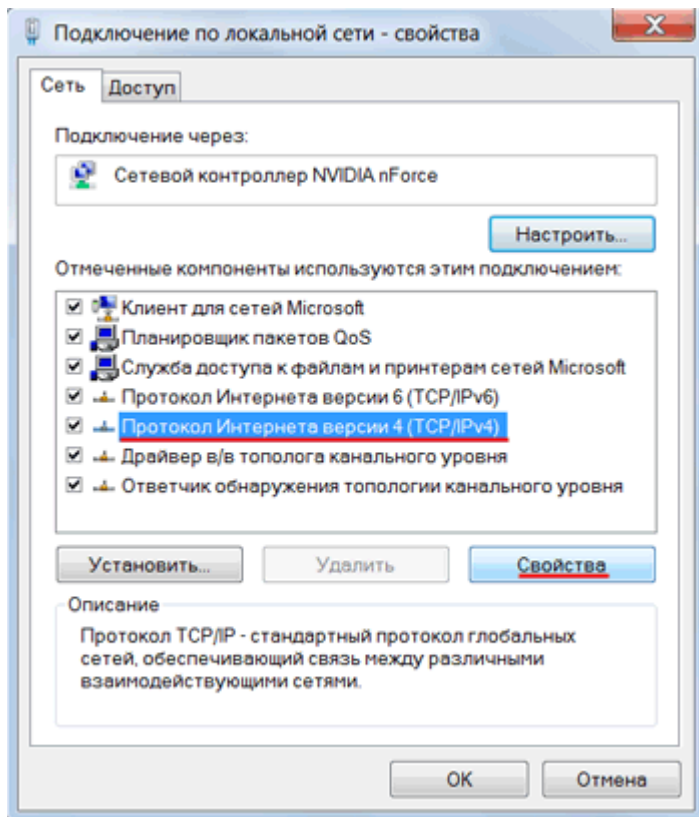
Подключение по локальной сети - свойства

Сеть | Доступ

Подключение через:

Сетевой контроллер NVIDIA nForce

Настроить...

Отмеченные компоненты используются этим подключением:

☑ Клиент для сетей Microsoft
☑ Планировщик пакетов QoS
☑ Служба доступа к файлам и принтерам сетей Microsoft
☑ Протокол Интернета версии 6 (TCP/IPv6)
☑ Протокол Интернета версии 4 (TCP/IPv4)
☑ Драйвер в/в тополога канального уровня
☑ Ответчик обнаружения топологии канального уровня

Установить... | Удалить | Свойства

Описание

Протокол TCP/IP - стандартный протокол глобальных сетей, обеспечивающий связь между различными взаимодействующими сетями.

OK | Отмена